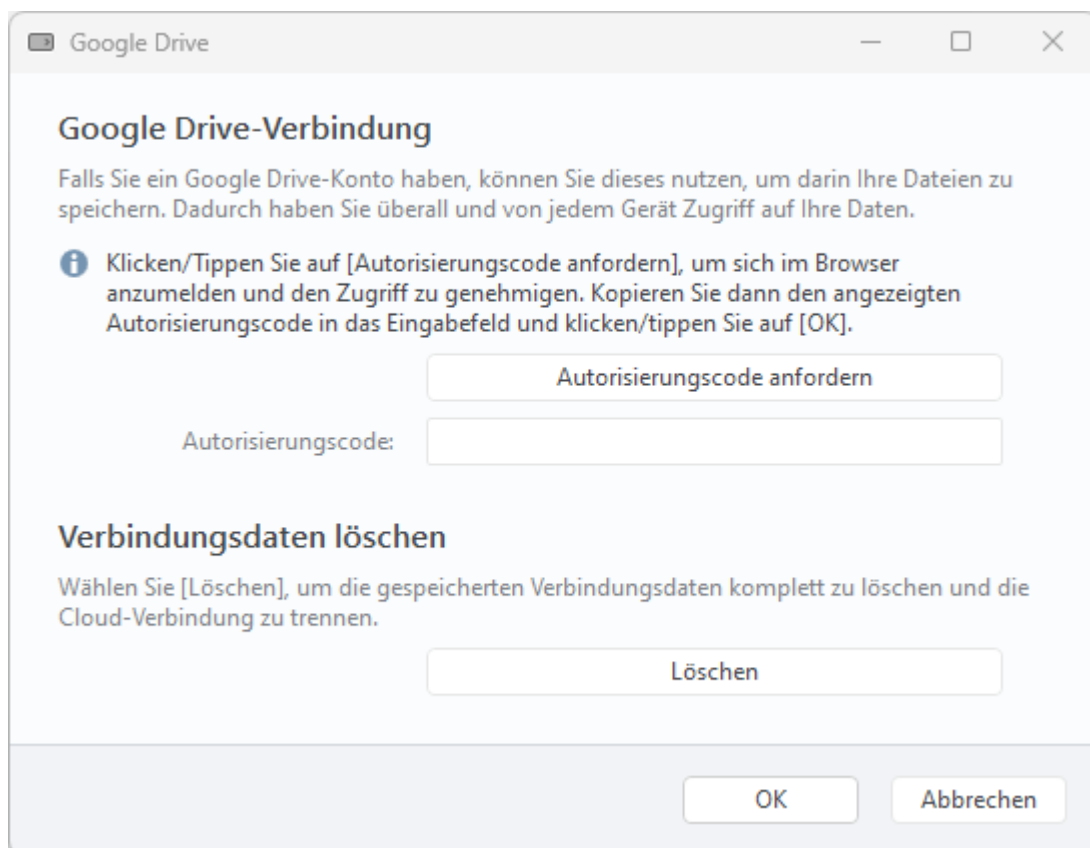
Google Drive

Google Drive-Verbindung

Falls Sie ein Google Drive-Konto haben, können Sie dieses nutzen, um darin Ihre Dateien zu speichern. Dadurch haben Sie überall und von jedem Gerät Zugriff auf Ihre Daten.

Klicken/Tippen Sie auf [Autorisierungscode anfordern], um sich im Browser anzumelden und den Zugriff zu genehmigen. Kopieren Sie dann den angezeigten Autorisierungscode in das Eingabefeld und klicken/tippen Sie auf [OK].

Autorisierungscode anfordern

Autorisierungscode:

Verbindungsdaten löschen

Wählen Sie [Löschen], um die gespeicherten Verbindungsdaten komplett zu löschen und die Cloud-Verbindung zu trennen.

Löschen

OK

Abbrechen